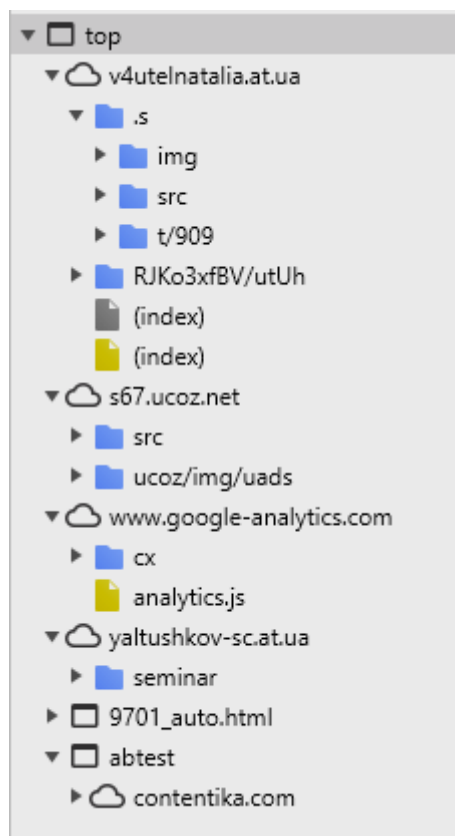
top
v4utelnatalia.at.ua
.s
img
src
t/909
RJKo3xfBV/utUh
(index)
(index)
s67.ucoz.net
src
ucoz/img/uads
www.google-analytics.com
cx
analytics.js
yaltushkov-sc.at.ua
seminar
9701_auto.html
abtest
contentika.com